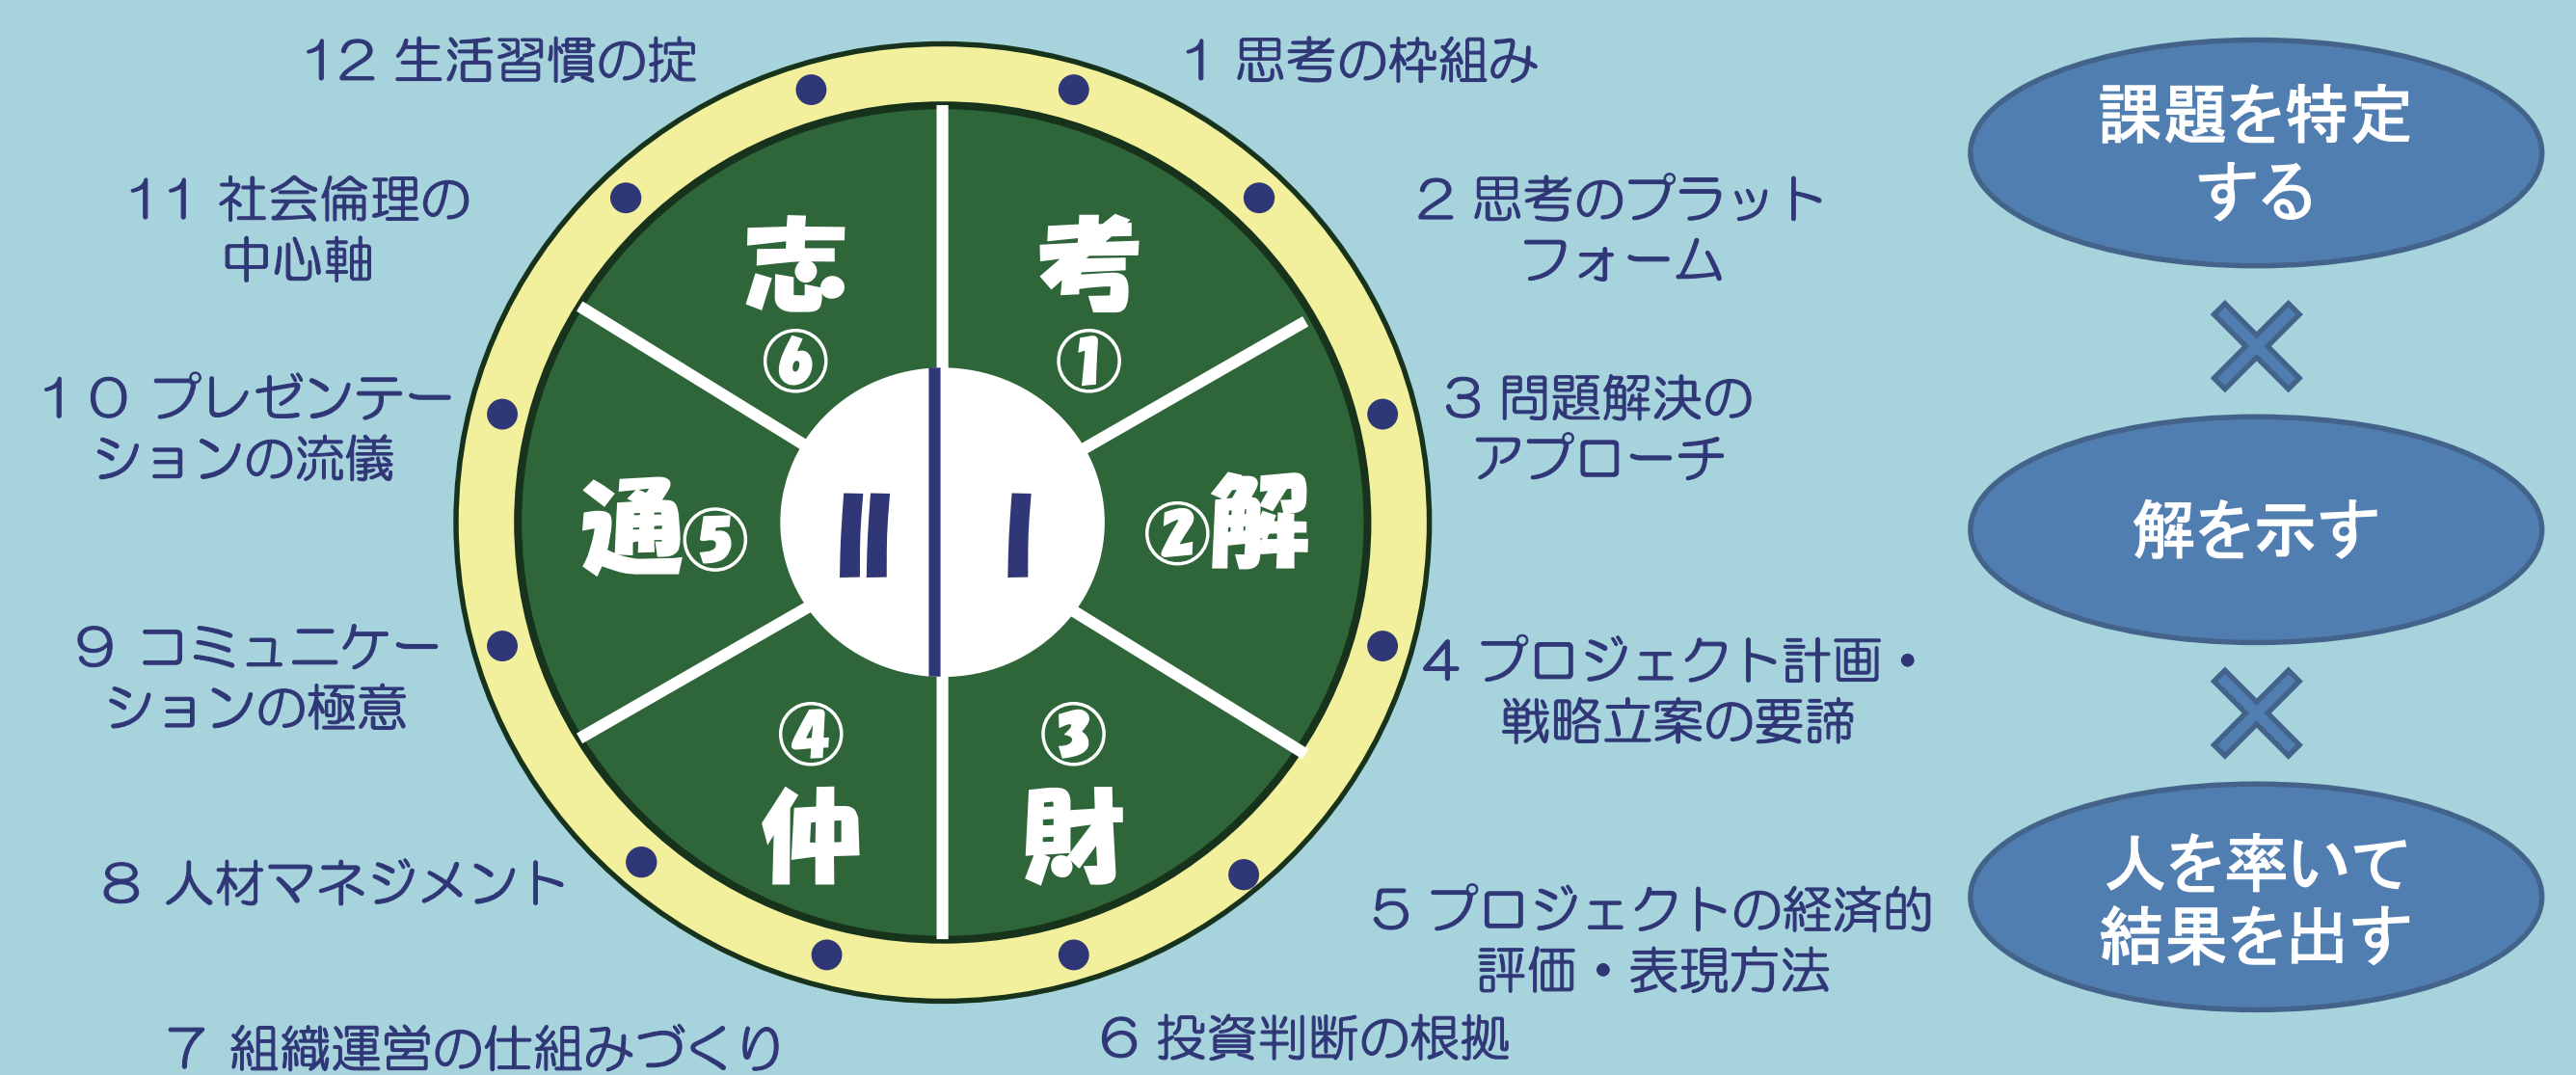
12 生活習慣の掟

1 思考の枠組み

11 社会倫理の中心軸

2 思考のプラットフォーム

10 プレゼンテーションの流儀

3 問題解決のアプローチ

9 コミュニケーションの極意

4 プロジェクト計画・戦略立案の要諦

8 人材マネジメント

5 プロジェクトの経済的評価・表現方法

7 組織運営の仕組みづくり

6 投資判断の根拠

志
⑥

考
①

通⑤

II

I

②解

④
仲

③
財

課題を特定する

×

解を示す

×

人を率いて結果を出す